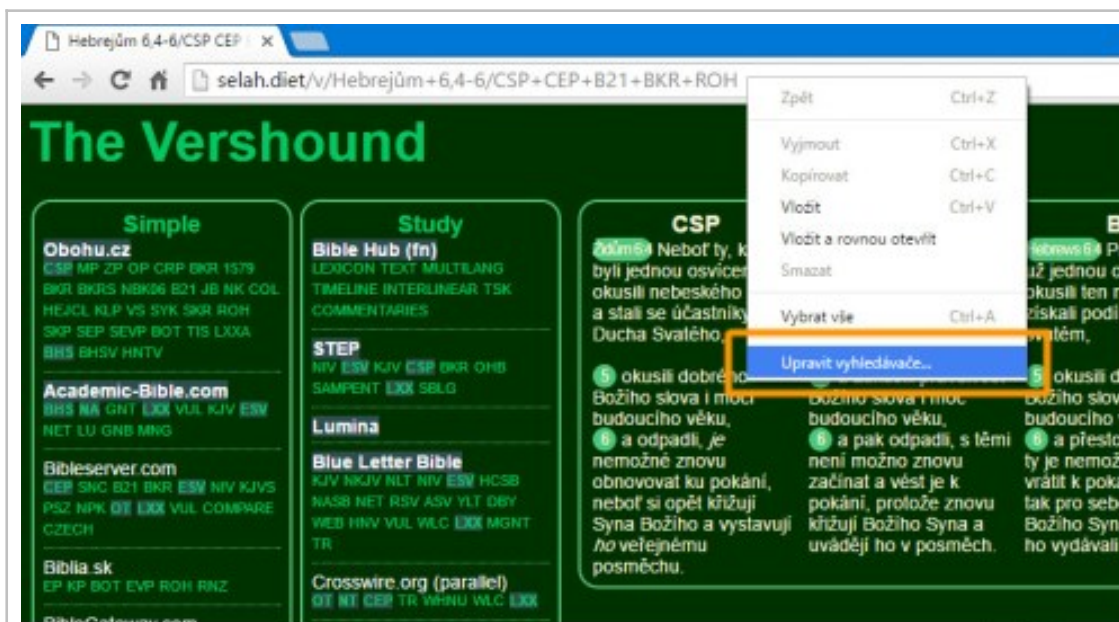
Hebrejům 6,4-6/CSP CEP ×

selah.diet/v/Hebrejům+6,4-6/CSP+CEP+B21+BKR+ROH

The Vershound

Simple

Obohu.cz
CSP MP ZP OP CRP BKR 1579 BKR BKRS NBK06 B21 JB NK COL HEJCL KLP VS SYK SKR ROH SKP SEP SEVP BOT TIS LXXA BHS BHSV HNTV

Academic-Bible.com
BHS NA GNT LXX VUL KJV ESV NET LU GNB MNG

Bibleserver.com
CEP SNC B21 BKR ESV NIV KJVS PSZ NPK OT LXX VUL COMPARE CZECH

Biblia.sk
EP KP BOT EVP ROH RNZ

Study

Bible Hub (fn)
LEXICON TEXT MULTILANG TIMELINE INTERLINEAR TSK COMMENTARIES

STEP
NIV ESV KJV CSP BKR OHB SAMPENT LXX SBLG

Lumina

Blue Letter Bible
KJV NKJV NLT NIV ESV HCSB NASB NET RSV ASV YLT DBY WEB HNV VUL WLC LXX MGNT TR

Crosswire.org (parallel)
OT NT CEP TR WHNU WLC LXX

CSP

Židům 6:4 Neboť ty, k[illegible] byli jednou osvícen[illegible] okusili nebeského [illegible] a stali se účastníky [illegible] Ducha Svatého,

5 okusili dobré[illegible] Božího slova i moci budoucího věku,
6 a odpadli, je nemožné znovu obnovovat ku pokání, neboť si opět křižují Syna Božího a vystavují ho veřejnému posměchu.

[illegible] Božího slova i moc budoucího věku,
6 a pak odpadli, s těmi není možno znovu začínat a vést je k pokání, protože znovu křižují Božího Syna a uvádějí ho v posměch.

B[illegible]

Hebrews 6:4 P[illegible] už jednou o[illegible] okusili ten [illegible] získali podí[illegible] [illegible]tém,
5 okusili d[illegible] Božího slov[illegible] budoucího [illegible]
6 a přesto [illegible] ty je nemož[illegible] vrátit k poka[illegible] tak pro seb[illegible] Božího Syn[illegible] ho vydávali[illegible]

Zpět Ctrl+Z
Vyjmout Ctrl+X
Kopírovat Ctrl+C
Vložit Ctrl+V
Vložit a rovnou otevřít
Smazat
Vybrat vše Ctrl+A
Upravit vyhledávače...

BibleGateway.com